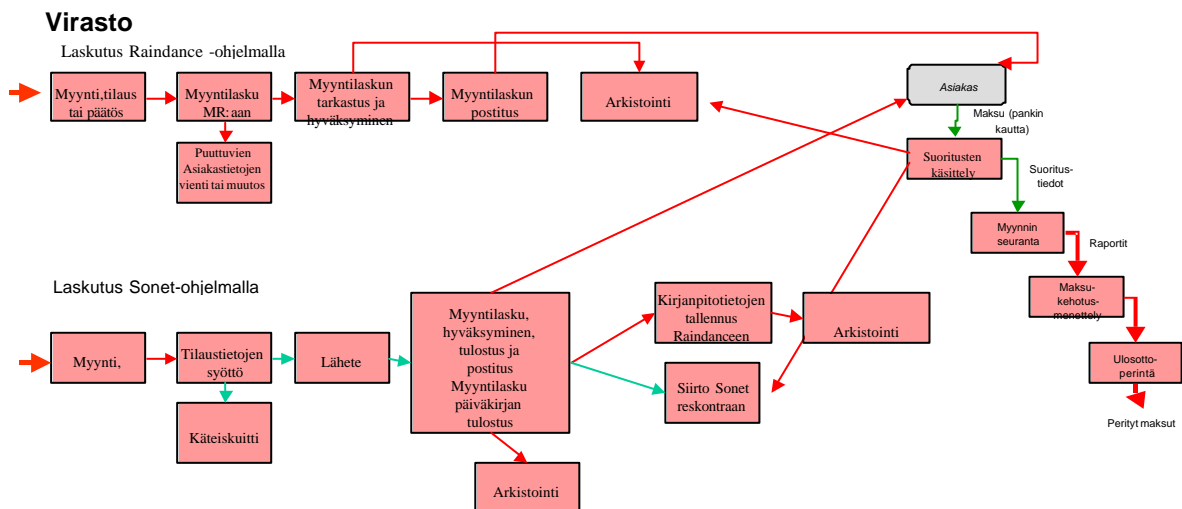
Virasto

Laskutus Raindance -ohjelmalla

Myynti,tilaus tai päätös

Myyntilasku MR:aan

Myyntilaskun tarkastus ja hyväksyminen

Myyntilaskun postitus

Arkistointi

Asiakas

Maksu (pankin kautta)

Puuttuvien Asiakastietojen vienti tai muutos

Suoritusten käsittely

Suoritustiedot

Myynnin seuranta

Raportit

Maksukehotusmenettely

Ulosottoperintä

Perityt maksut

Laskutus Sonet-ohjelmalla

Myynti,

Tilaustietojen syöttö

Lähete

Myyntilasku, hyväksyminen, tulostus ja postitus Myyntilasku päiväkirjan tulostus

Kirjanpitotietojen tallennus Raindanceen

Arkistointi

Siirto Sonet reskontraan

Käteiskuitti

Arkistointi